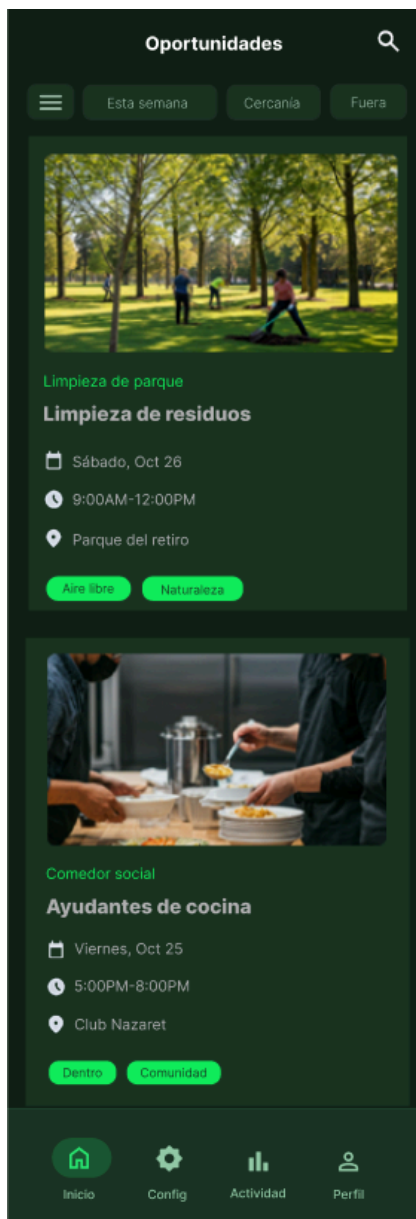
Oportunidades

Esta semana
Cercanía
Fuera

Limpieza de parque
Limpieza de residuos
Sábado, Oct 26
9:00AM-12:00PM
Parque del retiro
Aire libre
Naturaleza

Comedor social
Ayudantes de cocina
Viernes, Oct 25
5:00PM-8:00PM
Club Nazaret
Dentro
Comunidad

Inicio
Config
Actividad
Perfil